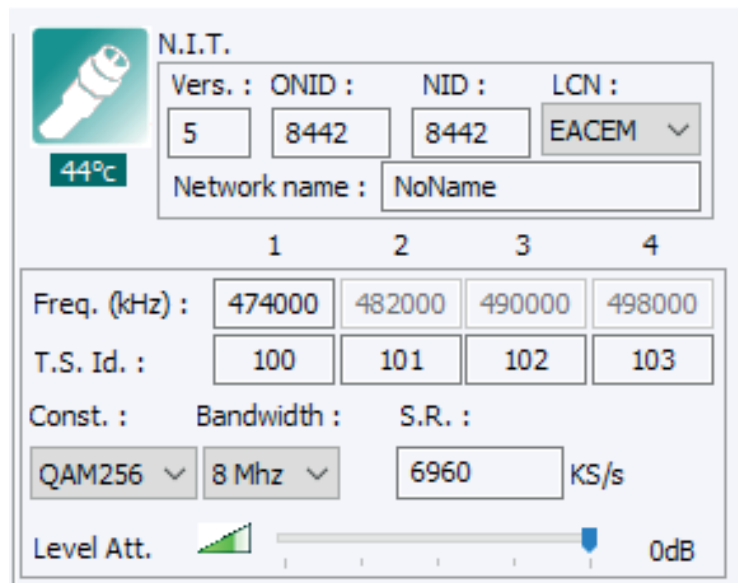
44ºc

N.I.T.

Vers. : 5
ONID : 8442
NID : 8442
LCN : EACEM

Network name : NoName

| | 1 | 2 | 3 | 4 |
|---|---|---|---|---|
| Freq. (kHz) : | 474000 | 482000 | 490000 | 498000 |
| T.S. Id. : | 100 | 101 | 102 | 103 |

Const. : QAM256
Bandwidth : 8 Mhz
S.R. : 6960 KS/s

Level Att. 0dB